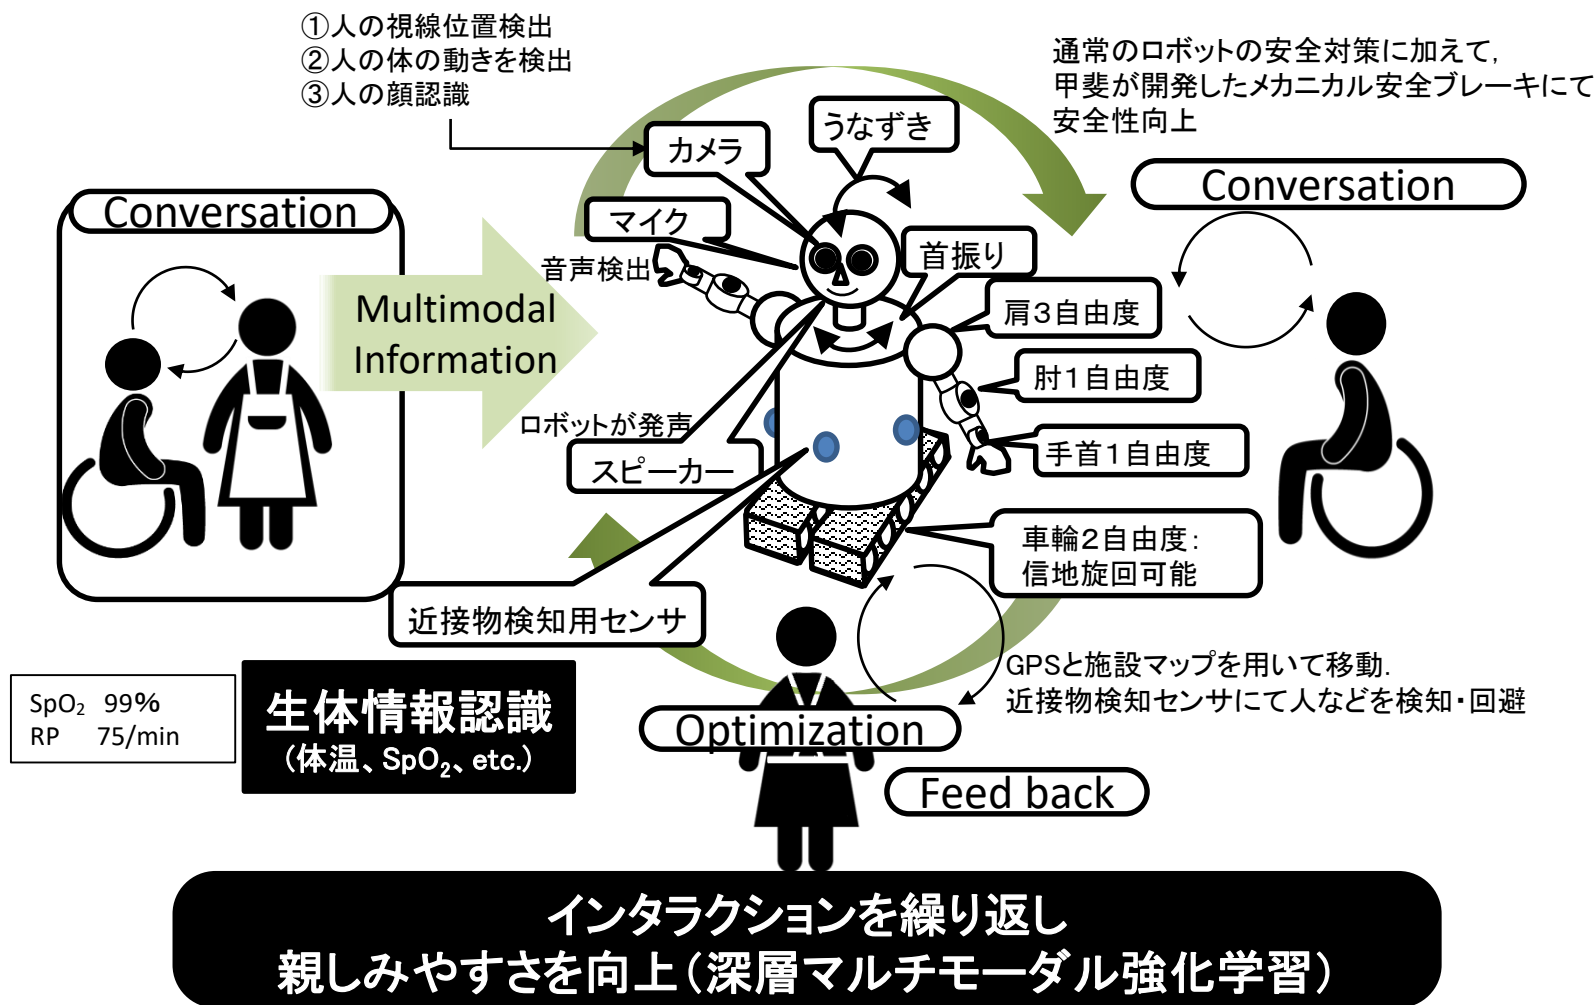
①人の視線位置検出
②人の体の動きを検出
③人の顔認識

通常のロボットの安全対策に加えて,
甲斐が開発したメカニカル安全ブレーキにて
安全性向上

カメラ

うなずき

Conversation

Conversation

マイク

音声検出

首振り

Multimodal Information

肩3自由度

肘1自由度

ロボットが発声

スピーカー

手首1自由度

車輪2自由度:
信地旋回可能

近接物検知用センサ

GPSと施設マップを用いて移動.
近接物検知センサにて人などを検知・回避

| $SpO_2$ | 99% |
|---|---|
| RP | 75/min |

生体情報認識
(体温、$SpO_2$、etc.)

Optimization

Feed back

インタラクションを繰り返し
親しみやすさを向上(深層マルチモーダル強化学習)